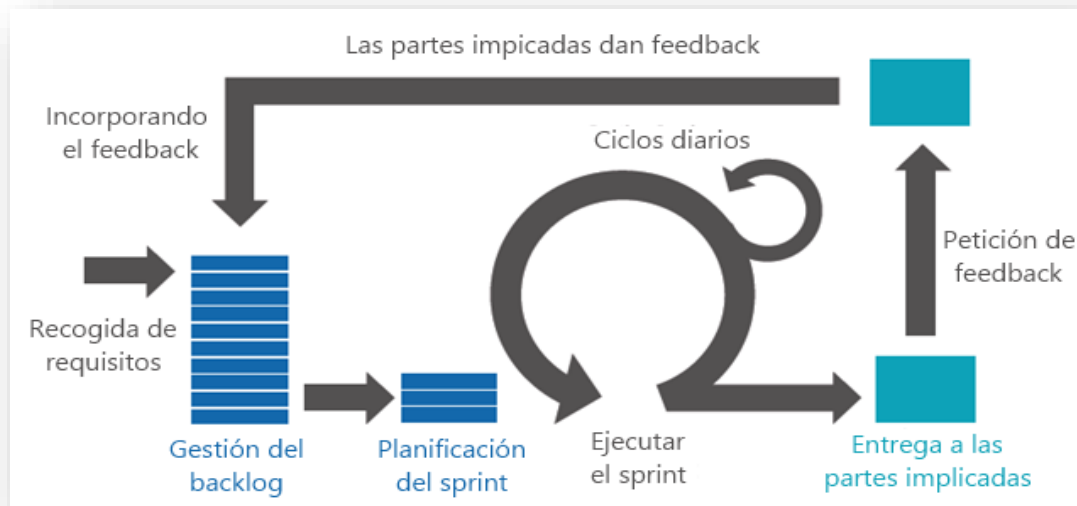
Las partes impicadas dan feedback

Incorporando el feedback

Ciclos diarios

Petición de feedback

Recogida de requisitos

Gestión del backlog

Planificación del sprint

Ejecutar el sprint

Entrega a las partes implicadas